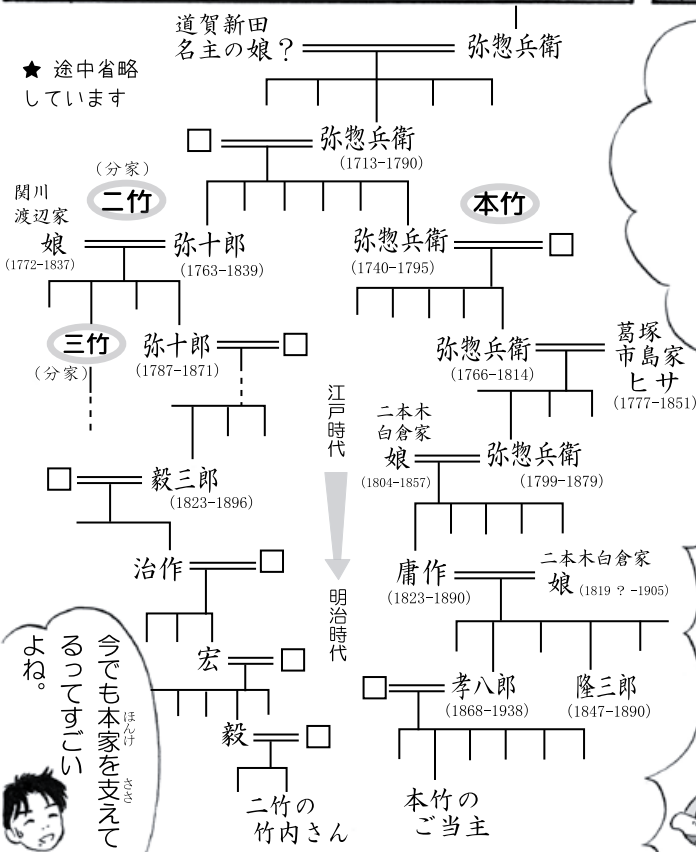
道賀新田
名主の娘？

弥惣兵衛

★ 途中省略
しています

□

弥惣兵衛
(1713-1790)

（分家）

二竹

関川
渡辺家

娘
(1772-1837)

弥十郎
(1763-1839)

本竹

弥惣兵衛
(1740-1795)

□

三竹

（分家）

弥十郎
(1787-1871)

□

弥惣兵衛
(1766-1814)

葛塚
市島家
ヒサ
(1777-1851)

江戸時代

二本木
白倉家
娘
(1804-1857)

弥惣兵衛
(1799-1879)

□

毅三郎
(1823-1896)

治作

□

庸作
(1823-1890)

二本木白倉家
娘 (1819 ? -1905)

明治時代

宏

□

□

孝八郎
(1868-1938)

隆三郎
(1847-1890)

毅

□

二竹の
竹内さん

本竹の
ご当主

今でも本家を支えてるってすごいよね。

ほんけ

ささ